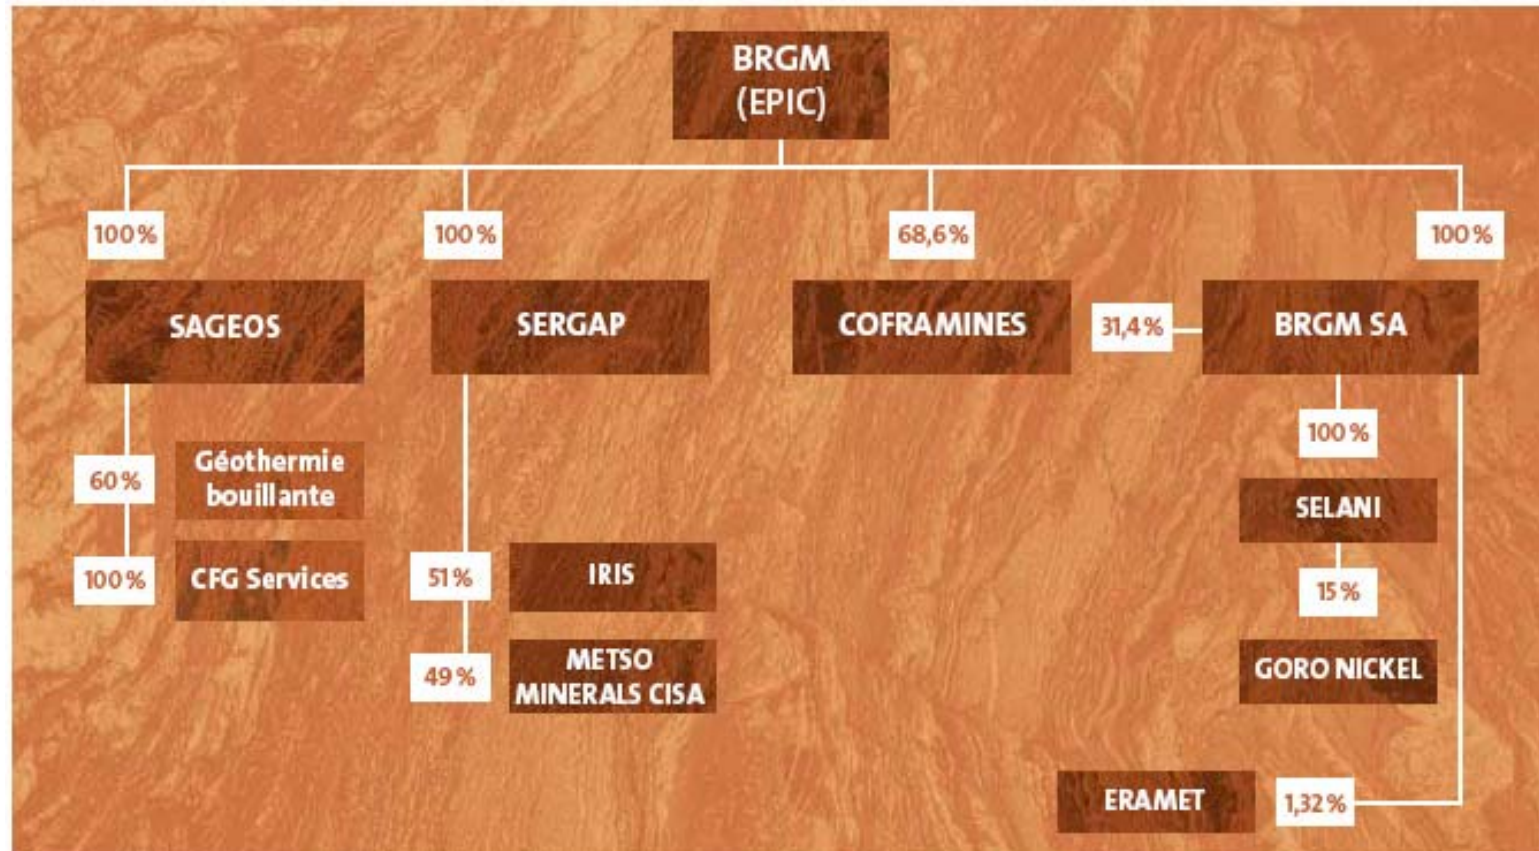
BRGM
(EPIC)

100 %

100 %

68,6 %

100 %

SAGEOS

SERGAP

COFRAMINES

31,4 %

BRGM SA

60 %

Géothermie bouillante

100 %

CFG Services

51 %

IRIS

49 %

METSO MINERALS CISA

100 %

SELANI

15 %

GORO NICKEL

ERAMET

1,32 %